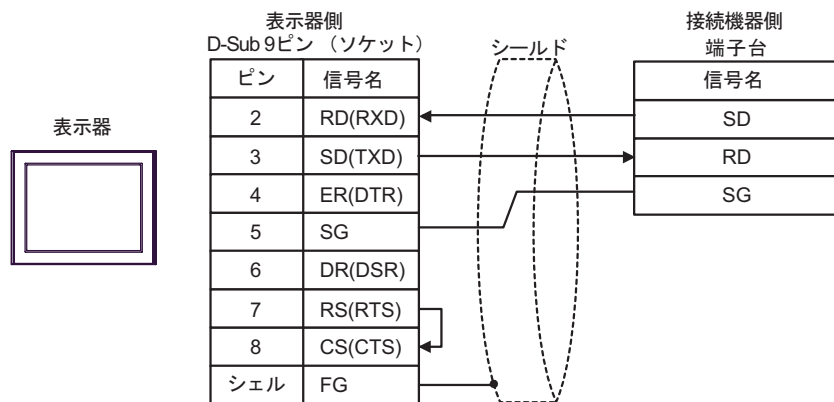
表示器側
D-Sub 9ピン （ソケット）

| ピン | 信号名 |
|---|---|
| 2 | RD(RXD) |
| 3 | SD(TXD) |
| 4 | ER(DTR) |
| 5 | SG |
| 6 | DR(DSR) |
| 7 | RS(RTS) |
| 8 | CS(CTS) |
| シェル | FG |

表示器

シールド

接続機器側
端子台

| 信号名 |
|---|
| SD |
| RD |
| SG |